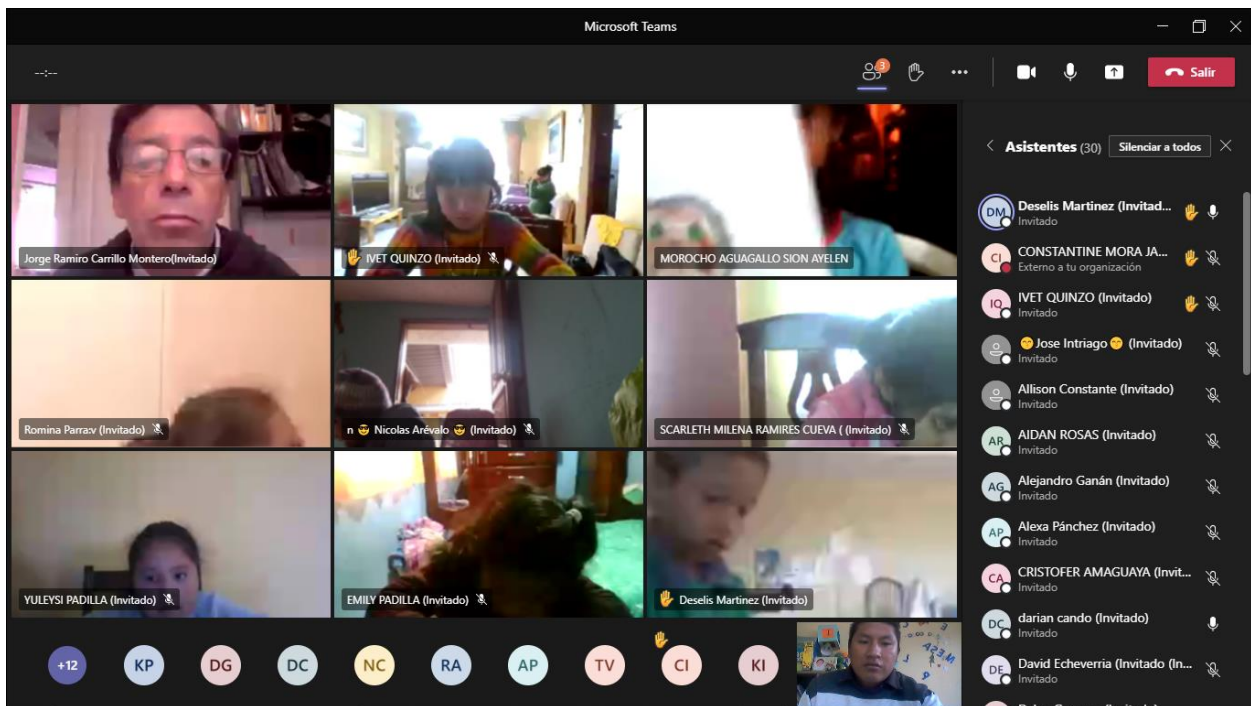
Microsoft Teams

--:--

3

Salir

Jorge Ramiro Carrillo Montero(Invitado)

IVET QUINZO (Invitado)

MOROCHO AGUAGALLO SION AYELEN

Romina Parrav (Invitado)

n 😎 Nicolas Arévalo 😎 (Invitado)

SCARLETH MILENA RAMIRES CUEVA ( (Invitado)

YULEYSI PADILLA (Invitado)

EMILY PADILLA (Invitado)

Deselis Martinez (Invitado)

+12 KP DG DC NC RA AP TV CI KI

Asistentes (30) Silenciar a todos

DM Deselis Martinez (Invitad... Invitado

CI CONSTANTINE MORA JA... Externo a tu organización

IQ IVET QUINZO (Invitado) Invitado

😊 Jose Intriago 😊 (Invitado) Invitado

Allison Constante (Invitado) Invitado

AR AIDAN ROSAS (Invitado) Invitado

AG Alejandro Ganán (Invitado) Invitado

AP Alexa Pánchez (Invitado) Invitado

CA CRISTOFER AMAGUAYA (Invit... Invitado

DC darian cando (Invitado) Invitado

DE David Echeverria (Invitado (In... Invitado

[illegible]